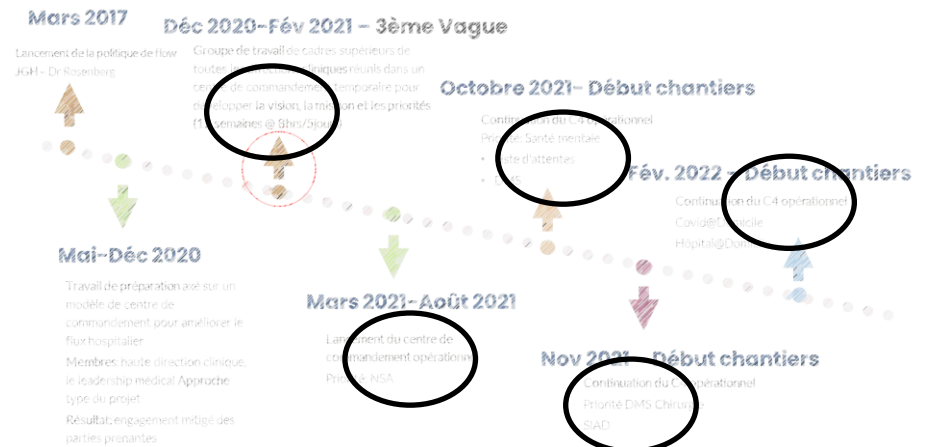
Mars 2017

Lancement de la politique de flow JGH – Dr Rosenberg

Déc 2020-Fév 2021 – 3ème Vague

Groupe de travail de cadres supérieurs de toutes les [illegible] cliniques réunis dans un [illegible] de commandement temporaire pour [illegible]velopper la vision, la mission et les priorités ([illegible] semaines @ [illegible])

Octobre 2021- Début chantiers

Continuation du C4 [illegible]ationnel
Priorité: Santé mentale
• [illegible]ste d'attentes
• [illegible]S

Fév. 2022 – Début chantiers

Continuation du C4 opérationnel
Covid@D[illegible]icile
Hôpital@Dom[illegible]

Mai-Déc 2020

Travail de préparation axé sur un modèle de centre de commandement pour améliorer le flux hospitalier
Membres: haute direction clinique, le leadership médical Approche type du projet
Résultat: engagement mitigé des parties prenantes

Mars 2021-Août 2021

Lancement du centre de commandement opération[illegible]
Priorité: NSA

Nov 2021 – Début chantiers

Continuation du C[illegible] opérationnel
Priorité DMS Chirur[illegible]
SAD